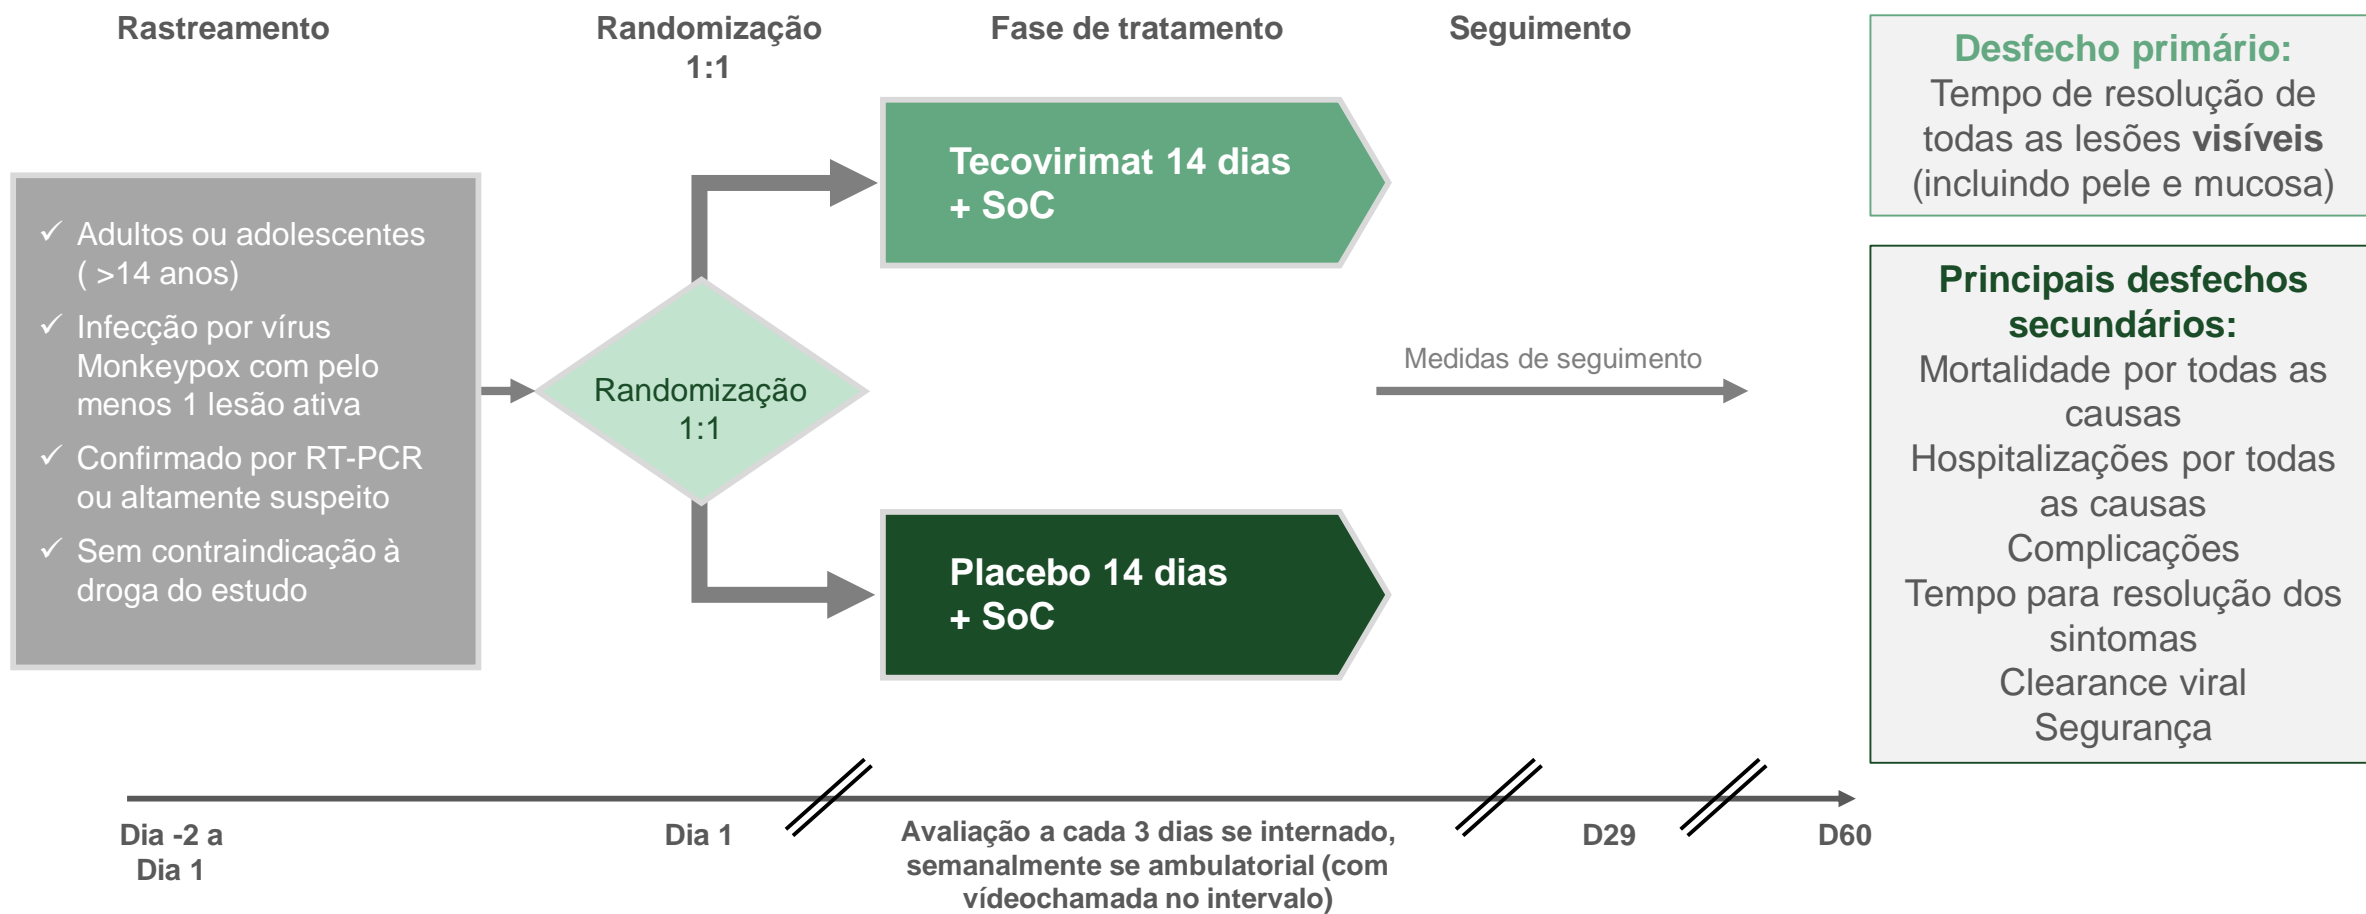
Rastreamento

Randomização 1:1

Fase de tratamento

Seguimento

Desfecho primário:
Tempo de resolução de todas as lesões **visíveis** (incluindo pele e mucosa)

✓ Adultos ou adolescentes ( >14 anos)
✓ Infecção por vírus Monkeypox com pelo menos 1 lesão ativa
✓ Confirmado por RT-PCR ou altamente suspeito
✓ Sem contraindicação à droga do estudo

Tecovirimat 14 dias + SoC

Randomização 1:1

Medidas de seguimento

Placebo 14 dias + SoC

Principais desfechos secundários:
Mortalidade por todas as causas
Hospitalizações por todas as causas
Complicações
Tempo para resolução dos sintomas
Clearance viral
Segurança

Dia -2 a Dia 1

Dia 1

Avaliação a cada 3 dias se internado, semanalmente se ambulatorial (com vídeochamada no intervalo)

D29

D60